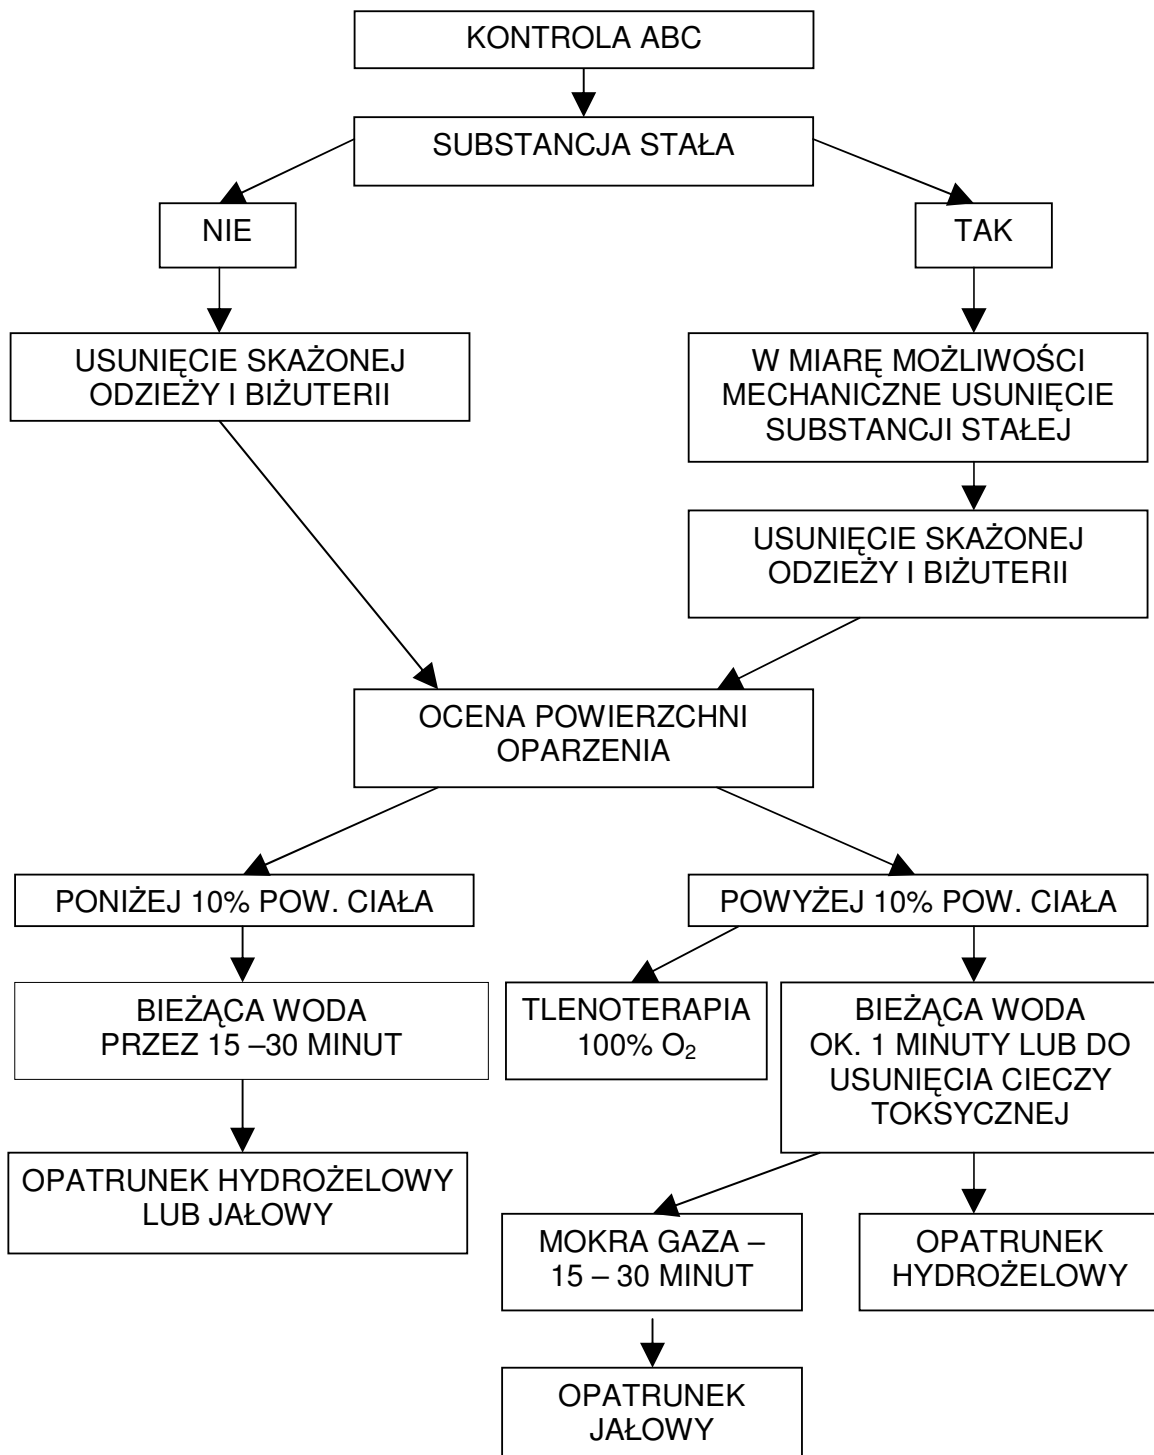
KONTROLA ABC

SUBSTANCJA STAŁA

NIE

TAK

USUNIĘCIE SKAŻONEJ ODZIEŻY I BIŻUTERII

W MIARĘ MOŻLIWOŚCI MECHANICZNE USUNIĘCIE SUBSTANCJI STAŁEJ

USUNIĘCIE SKAŻONEJ ODZIEŻY I BIŻUTERII

OCENA POWIERZCHNI OPARZENIA

PONIŻEJ 10% POW. CIAŁA

POWYŻEJ 10% POW. CIAŁA

BIEŻĄCA WODA PRZEZ 15 –30 MINUT

TLENOTERAPIA 100% $O_2$

BIEŻĄCA WODA OK. 1 MINUTY LUB DO USUNIĘCIA CIECZY TOKSYCZNEJ

OPATRUNEK HYDROŻELOWY LUB JAŁOWY

MOKRA GAZA – 15 – 30 MINUT

OPATRUNEK HYDROŻELOWY

OPATRUNEK JAŁOWY